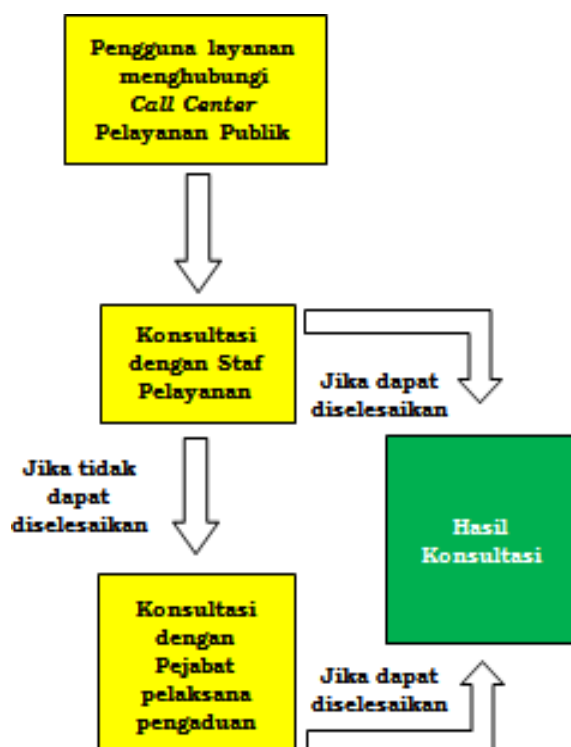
Pengguna layanan menghubungi *Call Center* Pelayanan Publik

Konsultasi dengan Staf Pelayanan

Jika dapat diselesaikan

Jika tidak dapat diselesaikan

Hasil Konsultasi

Konsultasi dengan Pejabat pelaksana pengaduan

Jika dapat diselesaikan